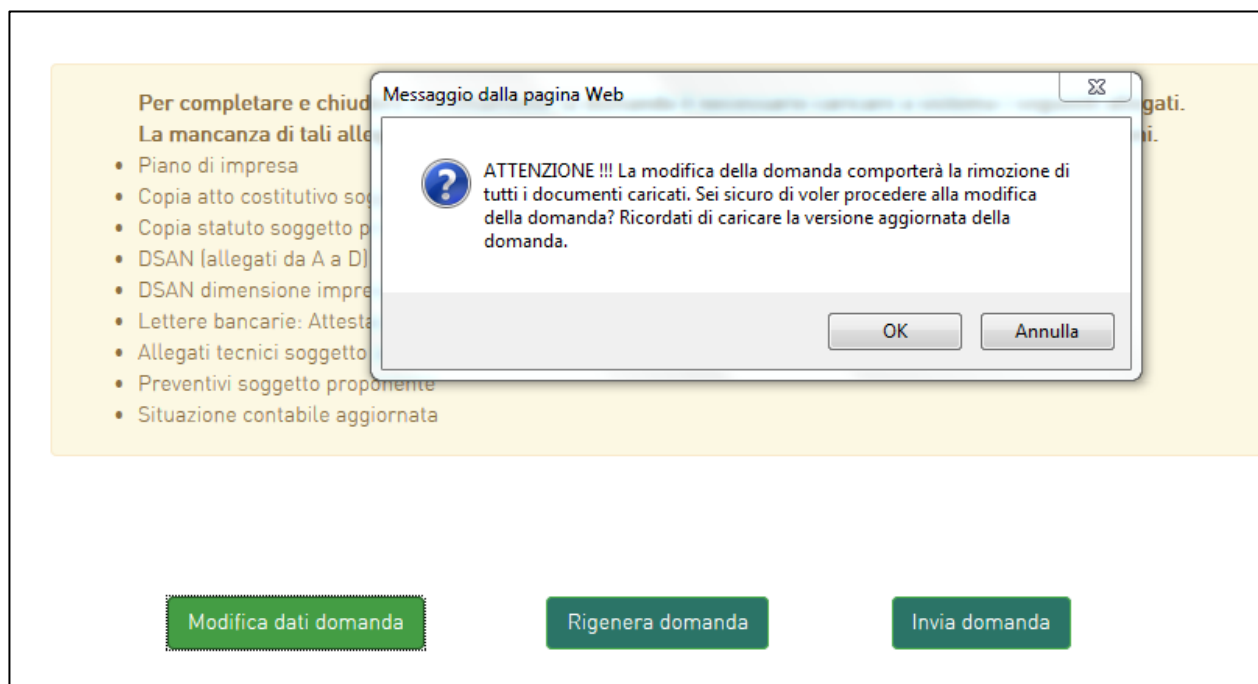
Per completare e chiud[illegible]gati.
La mancanza di tali alle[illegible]ni.

- Piano di impresa
- Copia atto costitutivo sog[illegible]
- Copia statuto soggetto p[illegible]
- DSAN (allegati da A a D)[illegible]
- DSAN dimensione impre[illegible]
- Lettere bancarie: Attesta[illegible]
- Allegati tecnici soggetto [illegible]
- Preventivi soggetto proponente
- Situazione contabile aggiornata

Messaggio dalla pagina Web

ATTENZIONE !!! La modifica della domanda comporterà la rimozione di tutti i documenti caricati. Sei sicuro di voler procedere alla modifica della domanda? Ricordati di caricare la versione aggiornata della domanda.

OK
Annulla

Modifica dati domanda
Rigenera domanda
Invia domanda